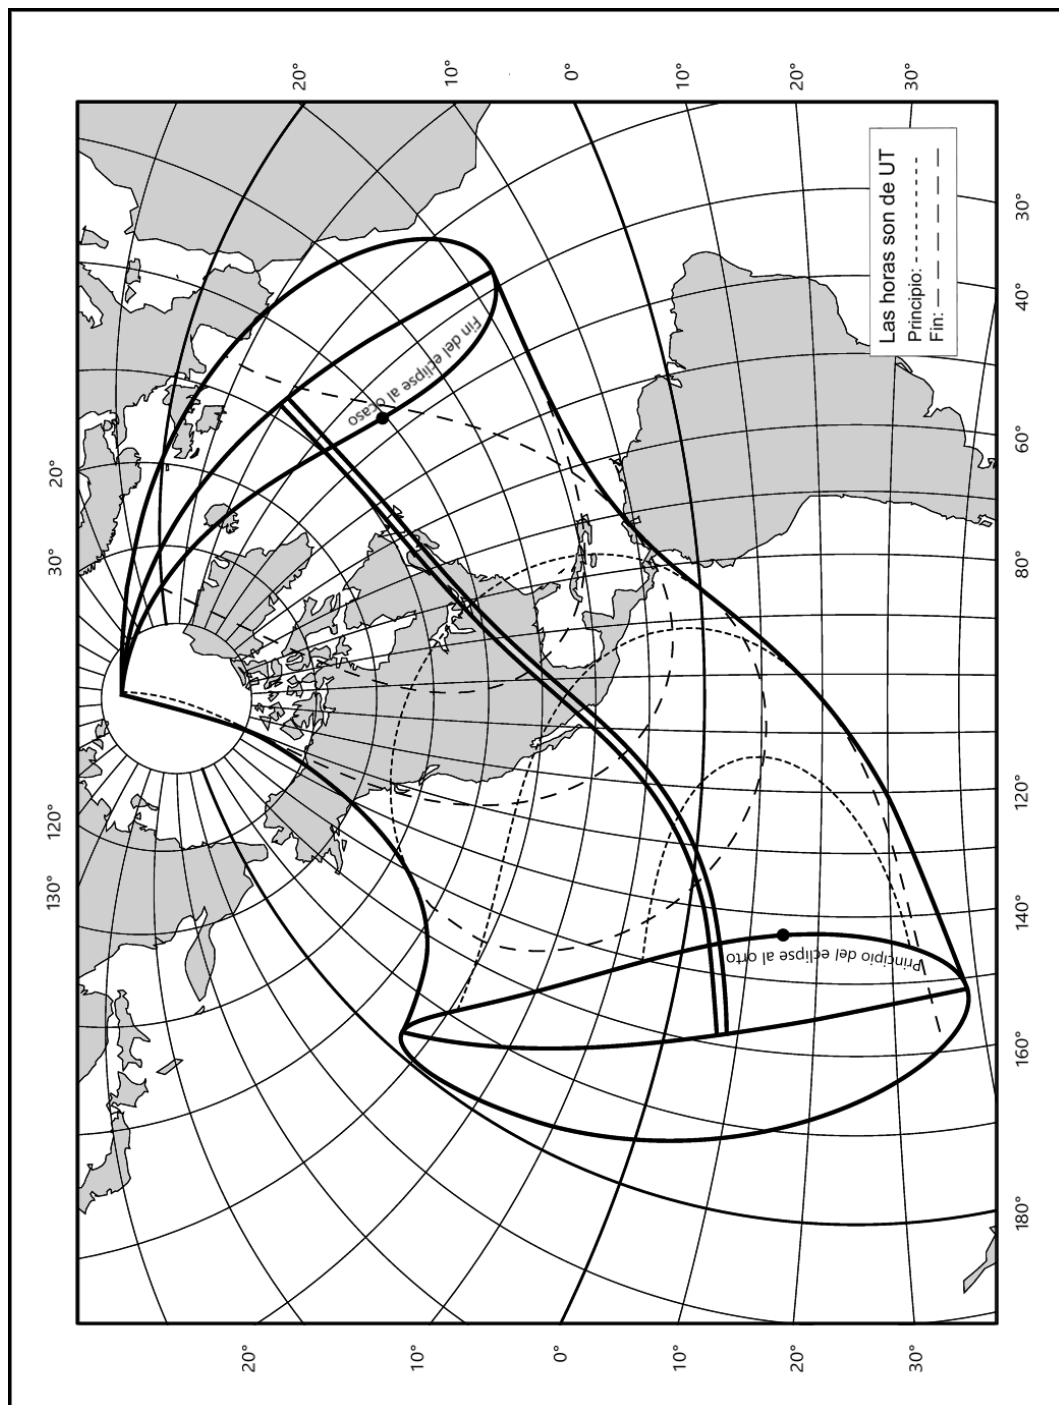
20°
10°
0°
10°
20°
30°

20°
30°
120°
130°

Las horas son de UT
Principio: - - - - - -
Fin: — — — —

Fin del eclipse al ocaso

Principio del eclipse al orto

20°
10°
0°
10°
20°
30°

30°
40°
60°
80°
120°
140°
160°
180°